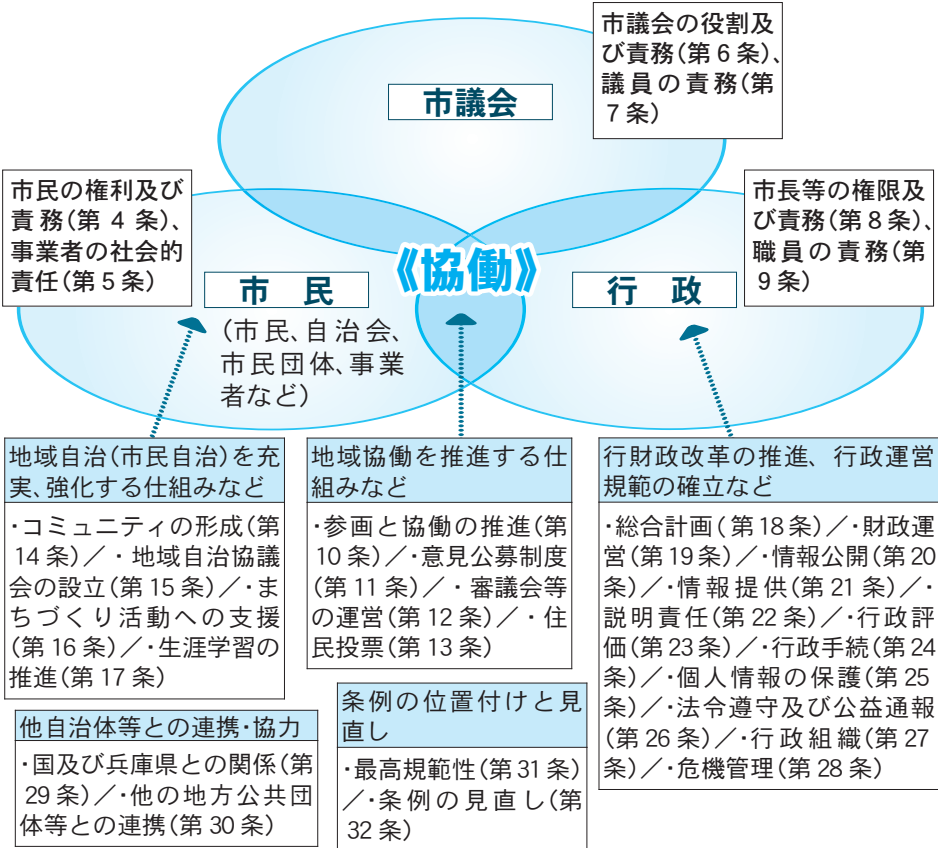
市議会の役割及び責務（第６条）、議員の責務（第７条）

市議会

市民の権利及び責務（第４条）、事業者の社会的責任（第５条）

《協働》

市長等の権限及び責務（第８条）、職員の責務（第９条）

市　民

（市民、自治会、市民団体、事業者など）

行　政

地域自治（市民自治）を充実、強化する仕組みなど

・コミュニティの形成（第14条）／・地域自治協議会の設立（第15条）／・まちづくり活動への支援（第16条）／・生涯学習の推進（第17条）

地域協働を推進する仕組みなど

・参画と協働の推進（第10条）／・意見公募制度（第11条）／・審議会等の運営（第12条）／・住民投票（第13条）

行財政改革の推進、行政運営規範の確立など

・総合計画（第18条）／・財政運営（第19条）／・情報公開（第20条）／・情報提供（第21条）／・説明責任（第22条）／・行政評価（第23条）／・行政手続（第24条）／・個人情報の保護（第25条）／・法令遵守及び公益通報（第26条）／・行政組織（第27条）／・危機管理（第28条）

他自治体等との連携・協力

・国及び兵庫県との関係（第29条）／・他の地方公共団体等との連携（第30条）

条例の位置付けと見直し

・最高規範性（第31条）／・条例の見直し（第32条）